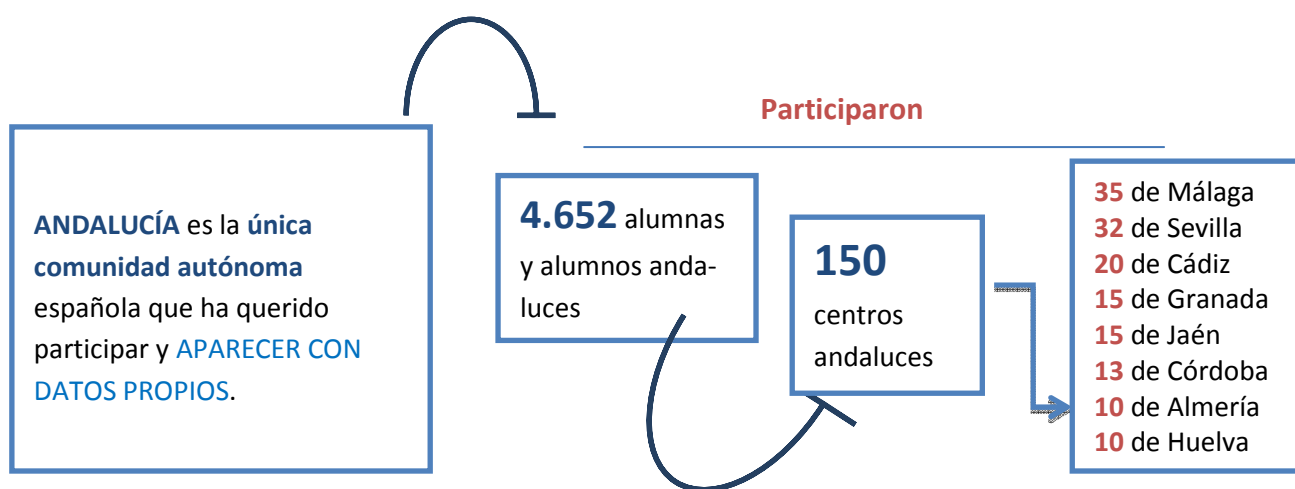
ANDALUCÍA es la única comunidad autónoma española que ha querido participar y APARECER CON DATOS PROPIOS.

Participaron

4.652 alumnas y alumnos andaluces

150 centros andaluces

35 de Málaga
32 de Sevilla
20 de Cádiz
15 de Granada
15 de Jaén
13 de Córdoba
10 de Almería
10 de Huelva